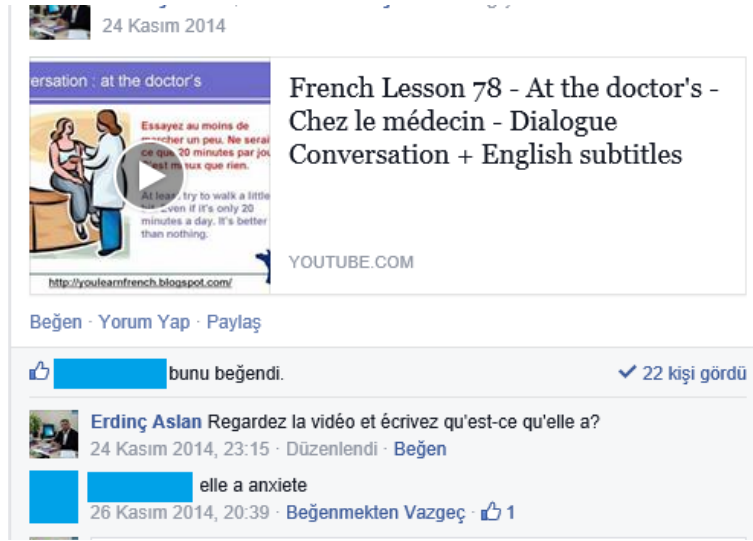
24 Kasım 2014

ersation : at the doctor's

Essayez au moins de marcher un peu. Ne serait ce que 20 minutes par jour. C'est mieux que rien.

At least try to walk a little, even if it's only 20 minutes a day. It's better than nothing.

http://youlearnfrench.blogspot.com/

French Lesson 78 - At the doctor's - Chez le médecin - Dialogue Conversation + English subtitles

YOUTUBE.COM

Beğen · Yorum Yap · Paylaş

bunu beğendi.

22 kişi gördü

Erdinç Aslan Regardez la vidéo et écrivez qu'est-ce qu'elle a?
24 Kasım 2014, 23:15 · Düzenlendi · Beğen

elle a anxiete
26 Kasım 2014, 20:39 · Beğenmekten Vazgeç · 1